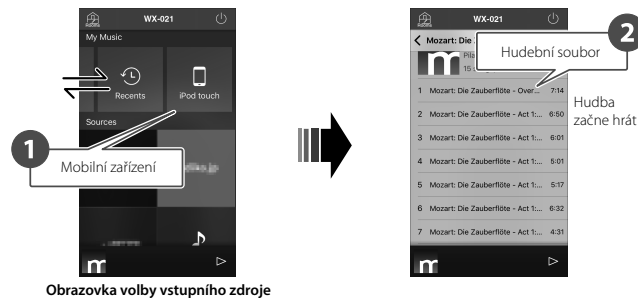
WX-021

My Music

Recents

iPod touch

Sources

1

Mobilní zařízení

Obrazovka volby vstupního zdroje

WX-021

Mozart: Die

Plä

15

Hudební soubor

2

1 Mozart: Die Zauberflöte - Over... 7:14

2 Mozart: Die Zauberflöte - Act 1:... 6:50

3 Mozart: Die Zauberflöte - Act 1:... 6:01

4 Mozart: Die Zauberflöte - Act 1:... 5:01

5 Mozart: Die Zauberflöte - Act 1:... 5:17

6 Mozart: Die Zauberflöte - Act 1:... 6:32

7 Mozart: Die Zauberflöte - Act 1:... 4:31

Hudba začne hrát